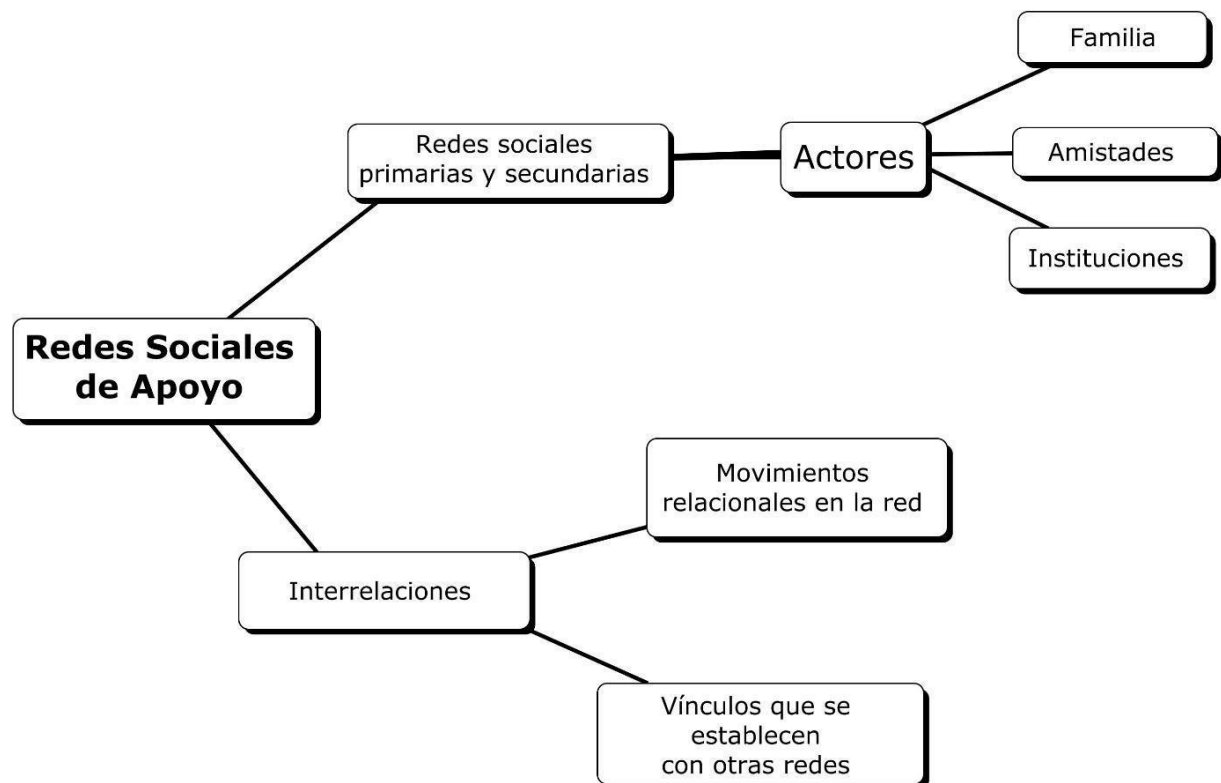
Redes Sociales de Apoyo

Redes sociales primarias y secundarias

Actores

Familia

Amistades

Instituciones

Interrelaciones

Movimientos relacionales en la red

Vínculos que se establecen con otras redes